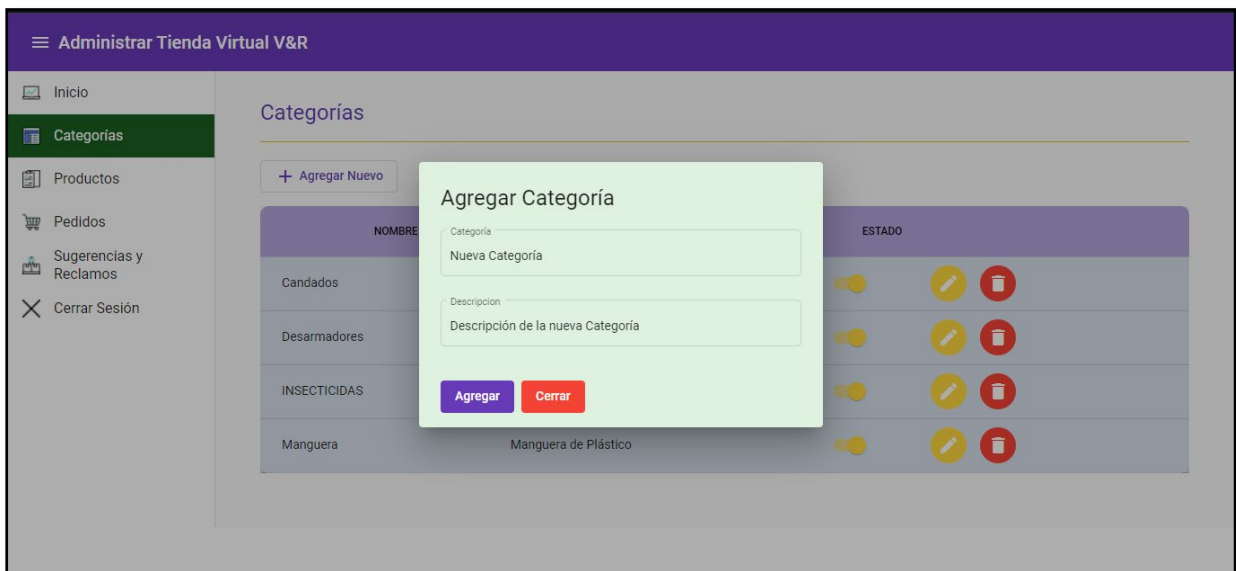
≡ Administrar Tienda Virtual V&R

Inicio
Categorias
Productos
Pedidos
Sugerencias y Reclamos
Cerrar Sesión

Categorías

+ Agregar Nuevo

| NOMBRE | | ESTADO | |
|---|---|---|---|
| Candados | | | |
| Desarmadores | | | |
| INSECTICIDAS | | | |
| Manguera | Manguera de Plástico | | |

Agregar Categoría

Categoria
Nueva Categoría

Descripcion
Descripción de la nueva Categoría

Agregar
Cerrar